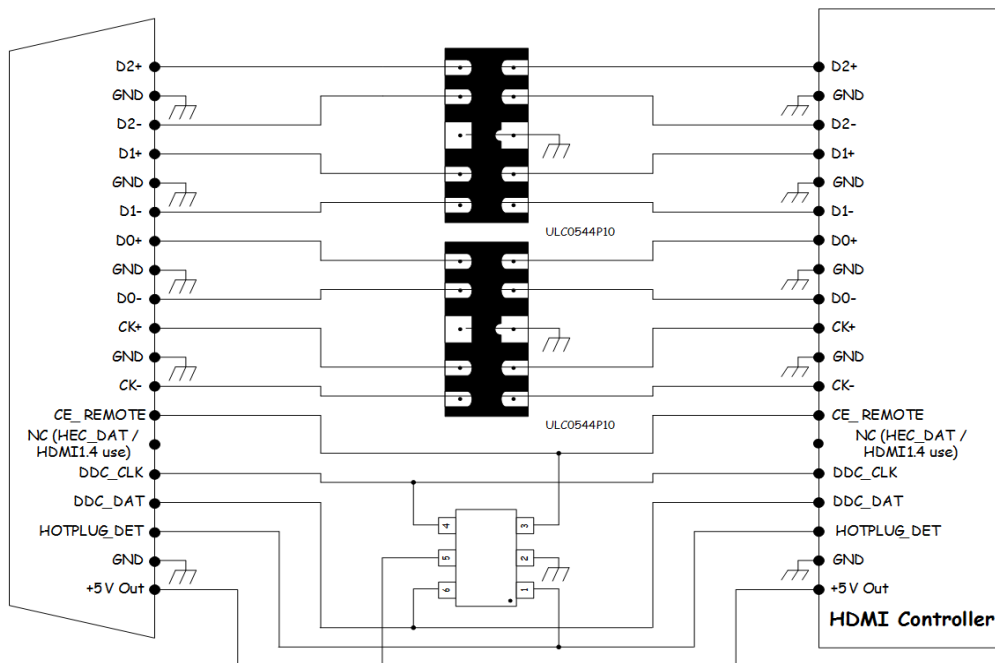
D2+
GND
D2-
D1+
GND
D1-
D0+
GND
D0-
CK+
GND
CK-
CE_REMOTE
NC (HEC_DAT / HDMI1.4 use)
DDC_CLK
DDC_DAT
HOTPLUG_DET
GND
+5V Out

ULC0544P10
ULC0544P10

4
5
6
3
2
1

D2+
GND
D2-
D1+
GND
D1-
D0+
GND
D0-
CK+
GND
CK-
CE_REMOTE
NC (HEC_DAT / HDMI1.4 use)
DDC_CLK
DDC_DAT
HOTPLUG_DET
GND
+5V Out

HDMI Controller